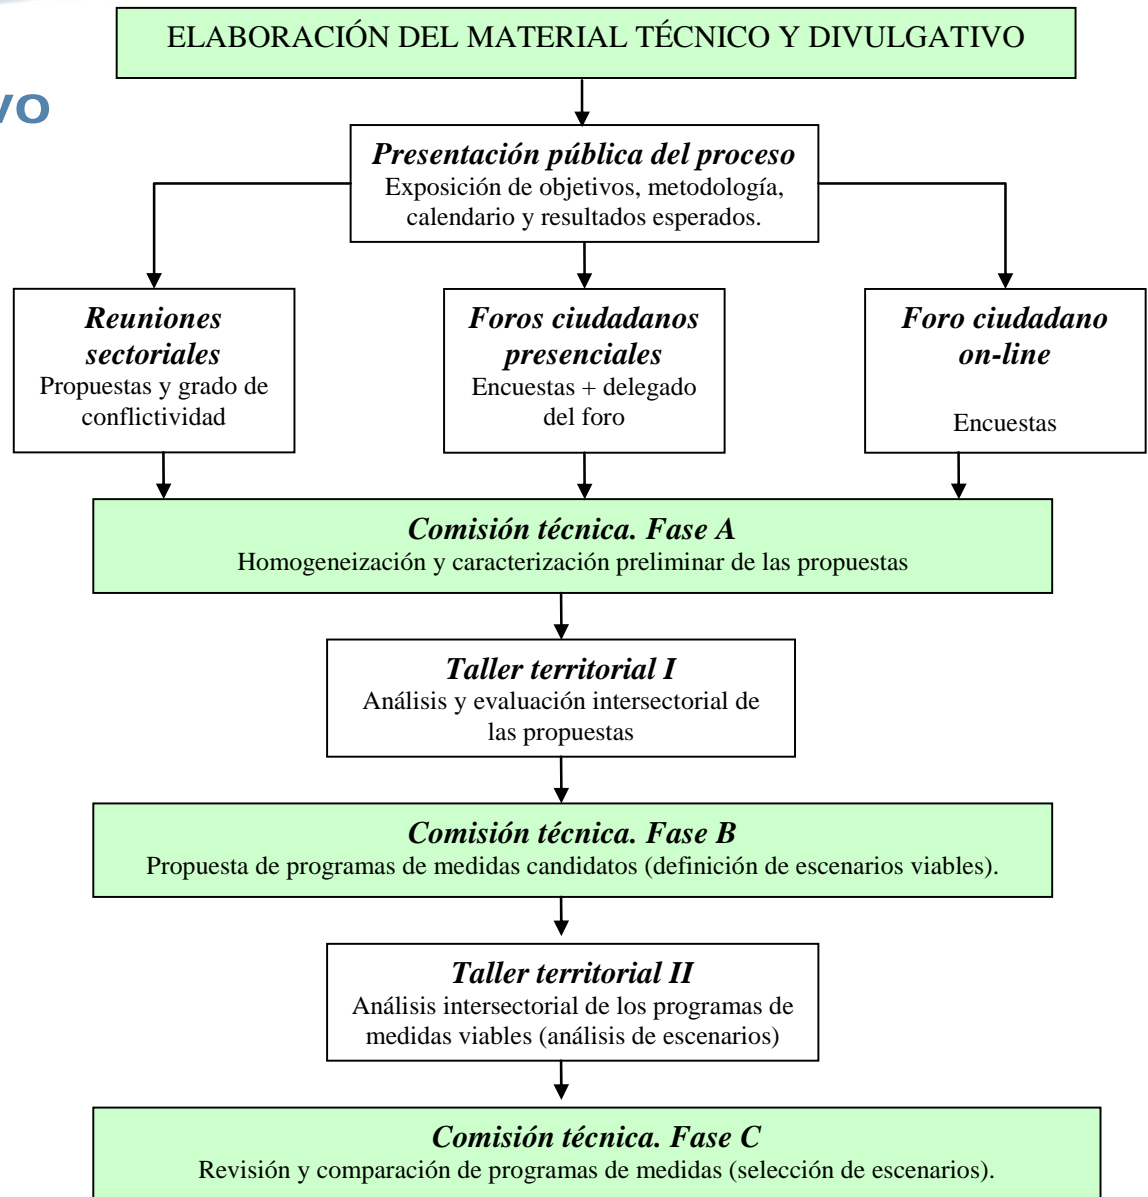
vo

ELABORACIÓN DEL MATERIAL TÉCNICO Y DIVULGATIVO

**Presentación pública del proceso**
Exposición de objetivos, metodología, calendario y resultados esperados.

**Reuniones sectoriales**
Propuestas y grado de conflictividad

**Foros ciudadanos presenciales**
Encuestas + delegado del foro

**Foro ciudadano on-line**
Encuestas

**Comisión técnica. Fase A**
Homogeneización y caracterización preliminar de las propuestas

**Taller territorial I**
Análisis y evaluación intersectorial de las propuestas

**Comisión técnica. Fase B**
Propuesta de programas de medidas candidatos (definición de escenarios viables).

**Taller territorial II**
Análisis intersectorial de los programas de medidas viables (análisis de escenarios)

**Comisión técnica. Fase C**
Revisión y comparación de programas de medidas (selección de escenarios).